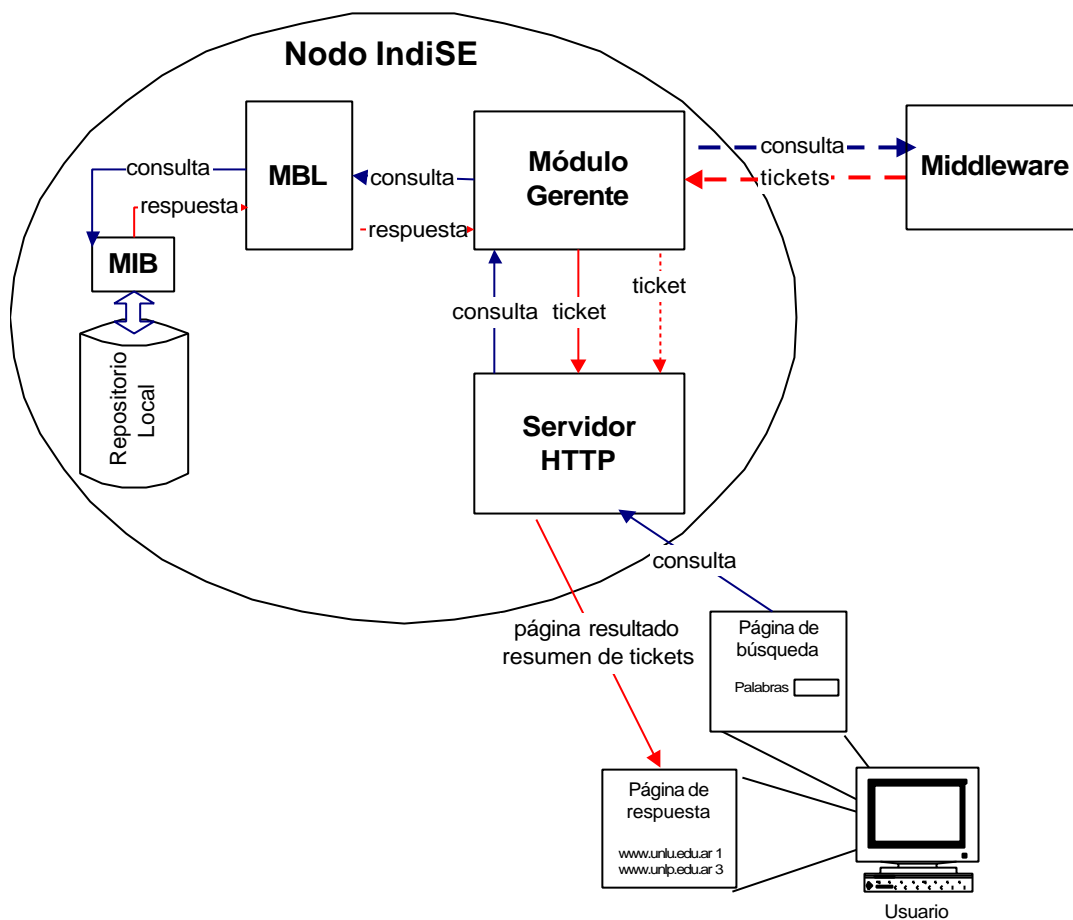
Nodo IndiSE

consulta
respuesta
MBL
consulta
respuesta
Módulo Gerente
consulta
tickets
Middleware

MIB
Repositorio Local

consulta
ticket
ticket

Servidor HTTP

consulta

página resultado
resumen de tickets

Página de búsqueda
Palabras

Página de respuesta
www.unlu.edu.ar 1
www.unlp.edu.ar 3

Usuario